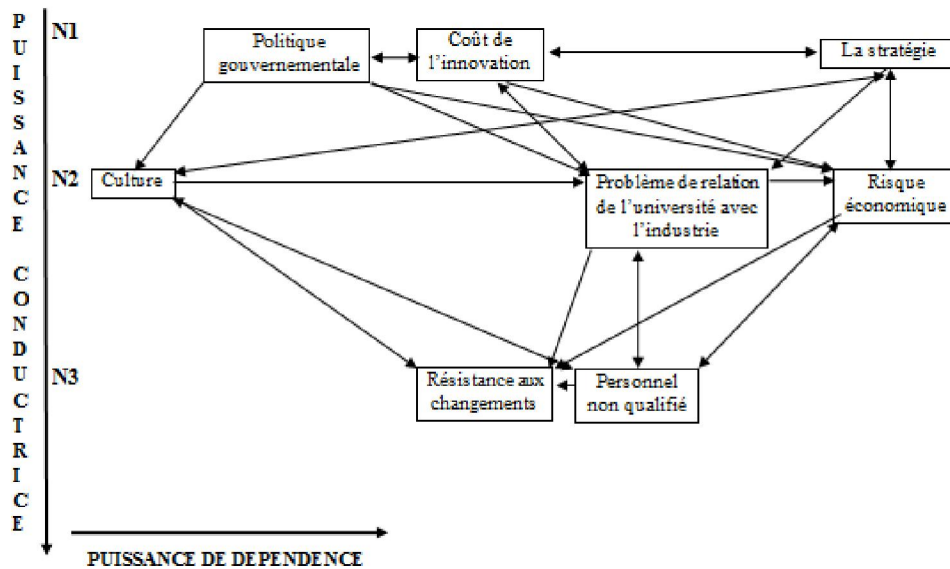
PUISSANCE CONDUCTRICE

N1

Politique gouvernementale

Coût de l'innovation

La stratégie

N2

Culture

Problème de relation de l'université avec l'industrie

Risque économique

N3

Résistance aux changements

Personnel non qualifié

PUISSANCE DE DEPENDENCE